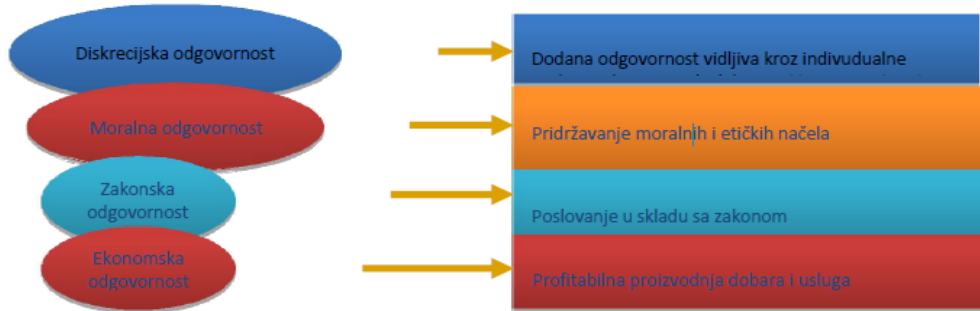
Diskrecijska odgovornost

Moralna odgovornost

Zakonska odgovornost

Ekonomska odgovornost

Dodana odgovornost vidljiva kroz indivudualne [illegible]

Pridržavanje moralnih i etičkih načela

Poslovanje u skladu sa zakonom

Profitabilna proizvodnja dobara i usluga